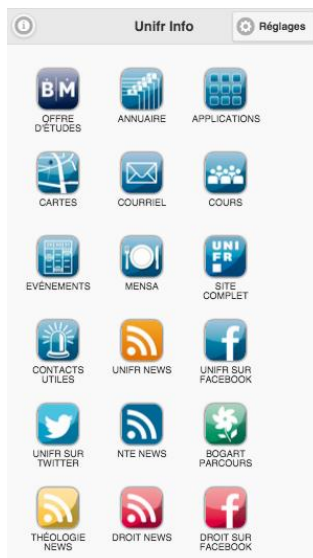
Unifr Info

Réglages

BM

OFFRE D'ÉTUDES

ANNUAIRE

APPLICATIONS

CARTES

COURRIEL

COURS

EVÉNEMENTS

MENSA

UNI FR

SITE COMPLET

CONTACTS UTILES

UNIFR NEWS

UNIFR SUR FACEBOOK

UNIFR SUR TWITTER

NTE NEWS

BOGART PARCOURS

THÉOLOGIE NEWS

DROIT NEWS

DROIT SUR FACEBOOK